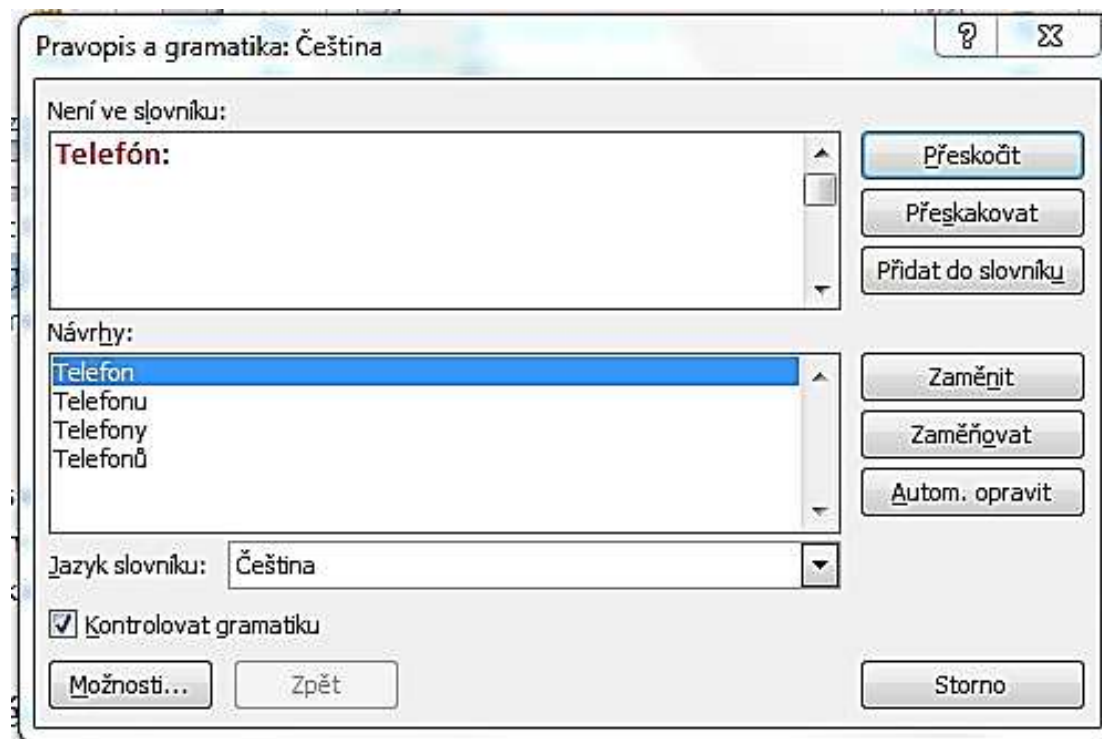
Pravopis a gramatika: Čeština

?

Není ve slovníku:

Telefón:

Přeskočit

Přeskakovat

Přidat do slovníku

Návrhy:

Telefon
Telefonu
Telefony
Telefonů

Zaměnit

Zaměňovat

Autom. opravit

Jazyk slovníku: Čeština

Kontrolovat gramatiku

Možnosti...

Zpět

Storno